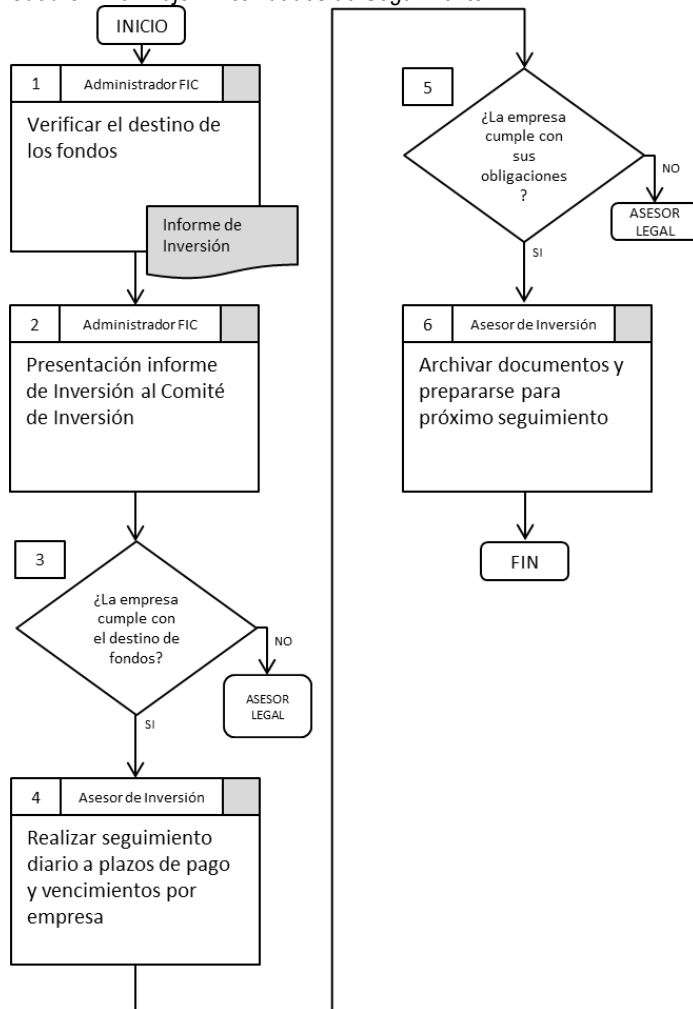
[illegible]

INICIO

1

Administrador FIC

Verificar el destino de los fondos

Informe de Inversión

2

Administrador FIC

Presentación informe de Inversión al Comité de Inversión

3

¿La empresa cumple con el destino de fondos?

NO

ASESOR LEGAL

SI

4

Asesor de Inversión

Realizar seguimiento diario a plazos de pago y vencimientos por empresa

5

¿La empresa cumple con sus obligaciones ?

NO

ASESOR LEGAL

SI

6

Asesor de Inversión

Archivar documentos y prepararse para próximo seguimiento

FIN